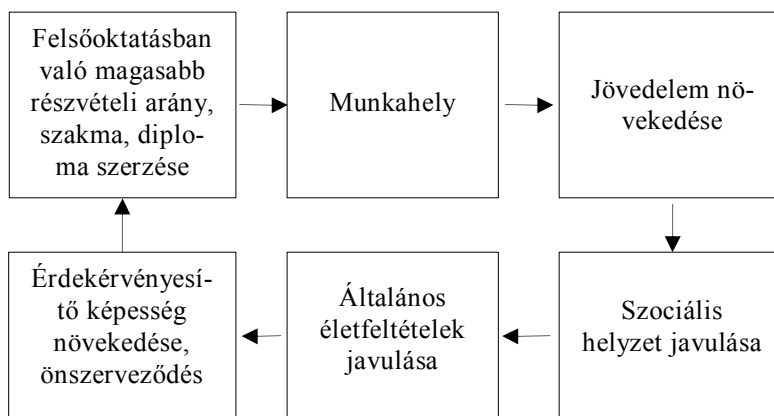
Felsőoktatásban való magasabb részvételi arány, szakma, diploma szerzése

Munkahely

Jövedelem növekedése

Szociális helyzet javulása

Általános életfeltételek javulása

Érdekérvényesítő képesség növekedése, önszerveződés